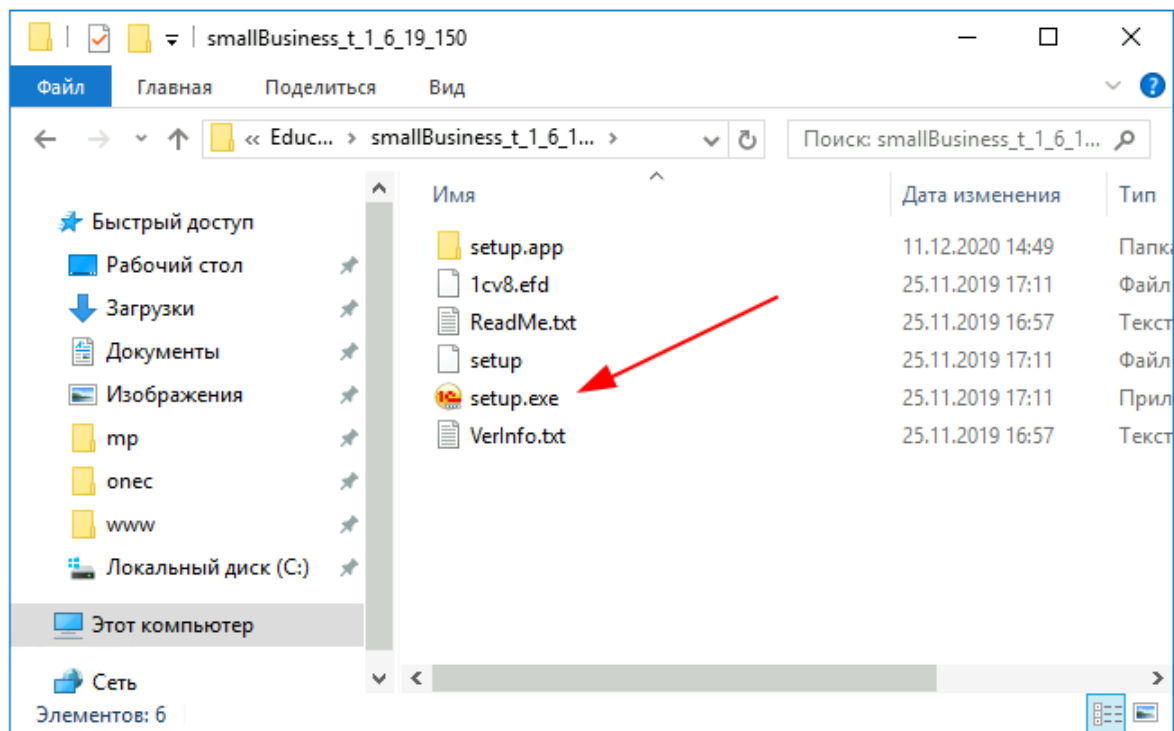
smallBusiness_t_1_6_19_150

Файл Главная Поделиться Вид

« Educ... › smallBusiness_t_1_6_1... ›

Поиск: smallBusiness_t_1_6_1...

Быстрый доступ
Рабочий стол
Загрузки
Документы
Изображения
mp
onec
www
Локальный диск (C:)
Этот компьютер
Сеть

| Имя | Дата изменения | Тип |
|---|---|---|
| setup.app | 11.12.2020 14:49 | Папка |
| 1cv8.efd | 25.11.2019 17:11 | Файл |
| ReadMe.txt | 25.11.2019 16:57 | Текст |
| setup | 25.11.2019 17:11 | Файл |
| setup.exe | 25.11.2019 17:11 | Прил |
| VerInfo.txt | 25.11.2019 16:57 | Текст |

Элементов: 6